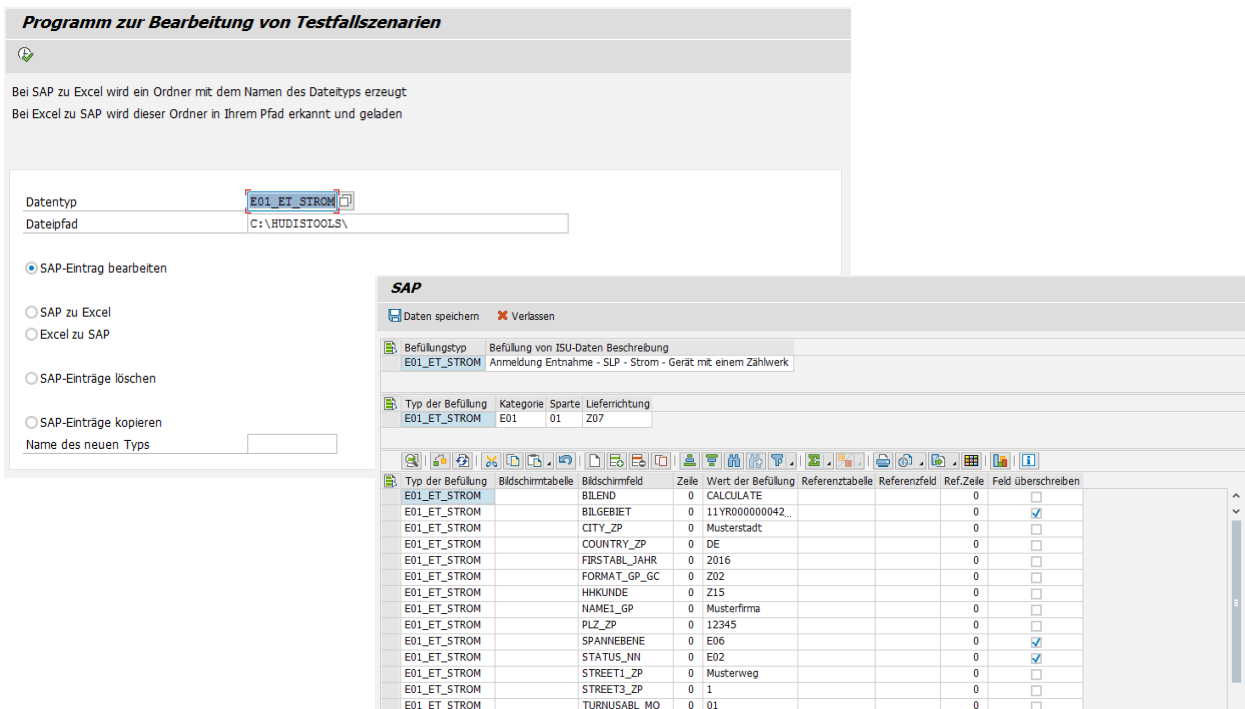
Programm zur Bearbeitung von Testfallszenarien

Bei SAP zu Excel wird ein Ordner mit dem Namen des Dateityps erzeugt
Bei Excel zu SAP wird dieser Ordner in Ihrem Pfad erkannt und geladen

Datentyp E01_ET_STROM
Dateipfad C:\HUDISTOOLS\

SAP-Eintrag bearbeiten

SAP zu Excel
Excel zu SAP

SAP-Einträge löschen

SAP-Einträge kopieren
Name des neuen Typs

SAP

Daten speichern Verlassen

| Befüllungstyp | Befüllung von ISU-Daten Beschreibung |
|---|---|
| E01_ET_STROM | Anmeldung Entnahme - SLP - Strom - Gerät mit einem Zählwerk |

| Typ der Befüllung | Kategorie | Sparte | Lieferrichtung |
|---|---|---|---|
| E01_ET_STROM | E01 | 01 | Z07 |

| Typ der Befüllung | Bildschirmtabelle | Bildschirmfeld | Zeile | Wert der Befüllung | Referenztabelle | Referenzfeld | Ref.Zeile | Feld überschreiben |
|---|---|---|---|---|---|---|---|---|
| E01_ET_STROM | | BILEND | 0 | CALCULATE | | | 0 | |
| E01_ET_STROM | | BILGEBIET | 0 | 11YR000000042... | | | 0 | ✓ |
| E01_ET_STROM | | CITY_ZP | 0 | Musterstadt | | | 0 | |
| E01_ET_STROM | | COUNTRY_ZP | 0 | DE | | | 0 | |
| E01_ET_STROM | | FIRSTABL_JAHR | 0 | 2016 | | | 0 | |
| E01_ET_STROM | | FORMAT_GP_GC | 0 | Z02 | | | 0 | |
| E01_ET_STROM | | HHKUNDE | 0 | Z15 | | | 0 | |
| E01_ET_STROM | | NAME1_GP | 0 | Musterfirma | | | 0 | |
| E01_ET_STROM | | PLZ_ZP | 0 | 12345 | | | 0 | |
| E01_ET_STROM | | SPANNEBENE | 0 | E06 | | | 0 | ✓ |
| E01_ET_STROM | | STATUS_NN | 0 | E02 | | | 0 | ✓ |
| E01_ET_STROM | | STREET1_ZP | 0 | Musterweg | | | 0 | |
| E01_ET_STROM | | STREET3_ZP | 0 | 1 | | | 0 | |
| E01_ET_STROM | | TURNUSABL_MO | 0 | 01 | | | 0 | |